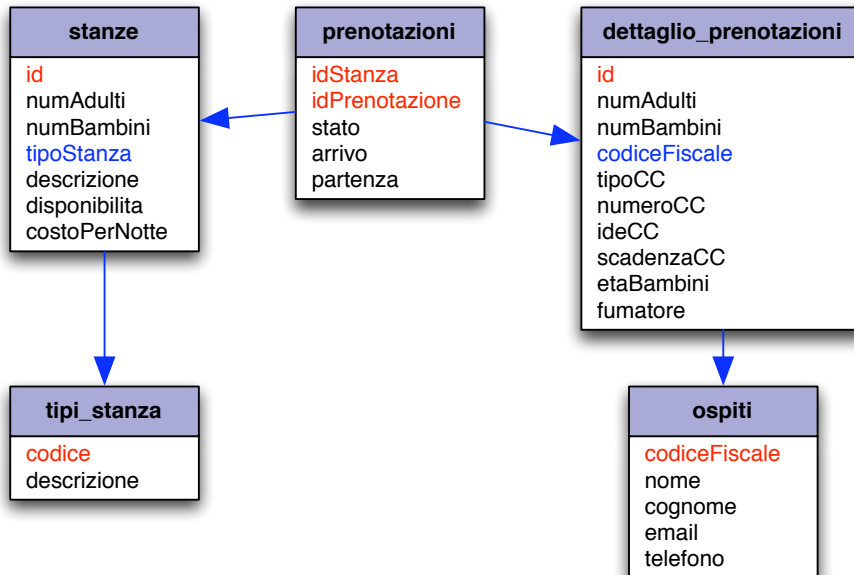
stanze
id
numAdulti
numBambini
tipoStanza
descrizione
disponibilita
costoPerNotte

prenotazioni
idStanza
idPrenotazione
stato
arrivo
partenza

dettaglio_prenotazioni
id
numAdulti
numBambini
codiceFiscale
tipoCC
numeroCC
ideCC
scadenzaCC
etaBambini
fumatore

tipi_stanza
codice
descrizione

ospiti
codiceFiscale
nome
cognome
email
telefono